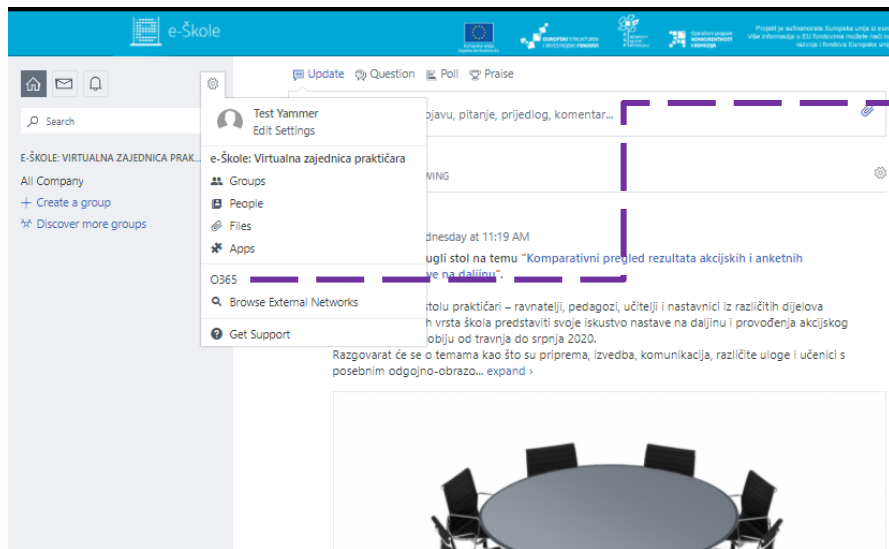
e-Škole

Projekt je sufinancirala Europska unija iz europ
Više informacija o EU fondovima možete naći n
razvoja i fondova Europske unije: www.s

Update Question Poll Praise

Search

E-ŠKOLE: VIRTUALNA ZAJEDNICA PRAK...

All Company

+ Create a group

Discover more groups

Test Yammer
Edit Settings

e-Škole: Virtualna zajednica praktičara

Groups

People

Files

Apps

O365

Browse External Networks

Get Support

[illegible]ojavu, pitanje, prijedlog, komentar...

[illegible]WING

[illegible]dnesday at 11:19 AM

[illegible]ugli stol na temu "Komparativni pregled rezultata akcijskih i anketnih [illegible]ve na daljinu".

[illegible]stolu praktičari – ravnatelji, pedagozi, učitelji i nastavnici iz različitih dijelova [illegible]h vrsta škola predstaviti svoje iskustvo nastave na daljinu i provođenja akcijskog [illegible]oblju od travnja do srpnja 2020.

Razgovarat će se o temama kao što su priprema, izvedba, komunikacija, različite uloge i učenici s posebnim odgojno-obrazo... expand ›